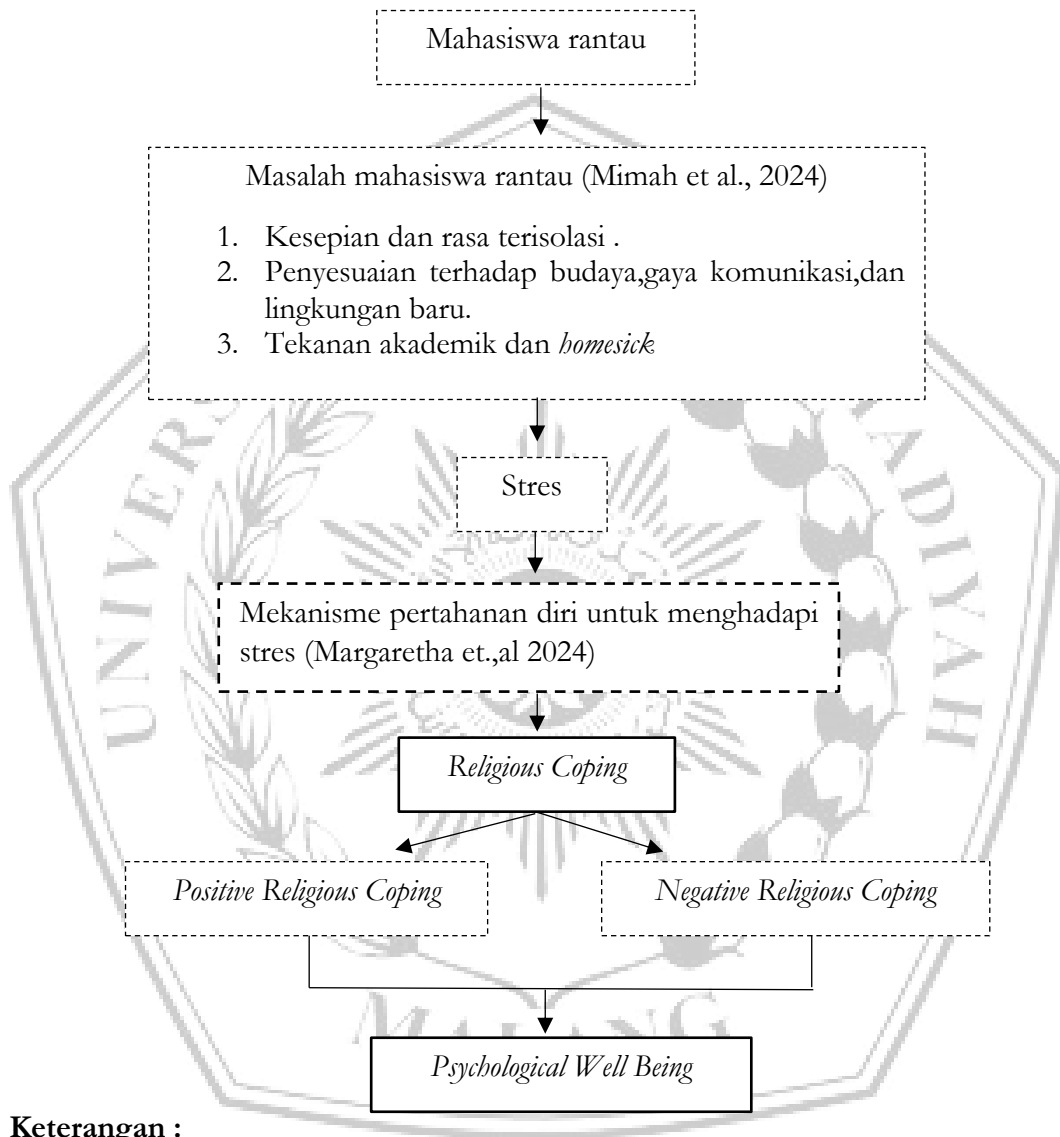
Mahasiswa rantau

Masalah mahasiswa rantau (Mimah et al., 2024)

1. Kesepian dan rasa terisolasi .
2. Penyesuaian terhadap budaya,gaya komunikasi,dan lingkungan baru.
3. Tekanan akademik dan *homesick*

Stres

Mekanisme pertahanan diri untuk menghadapi stres (Margaretha et.,al 2024)

*Religious Coping*

*Positive Religious Coping*

*Negative Religious Coping*

*Psychological Well Being*

MALANG

**Keterangan :**